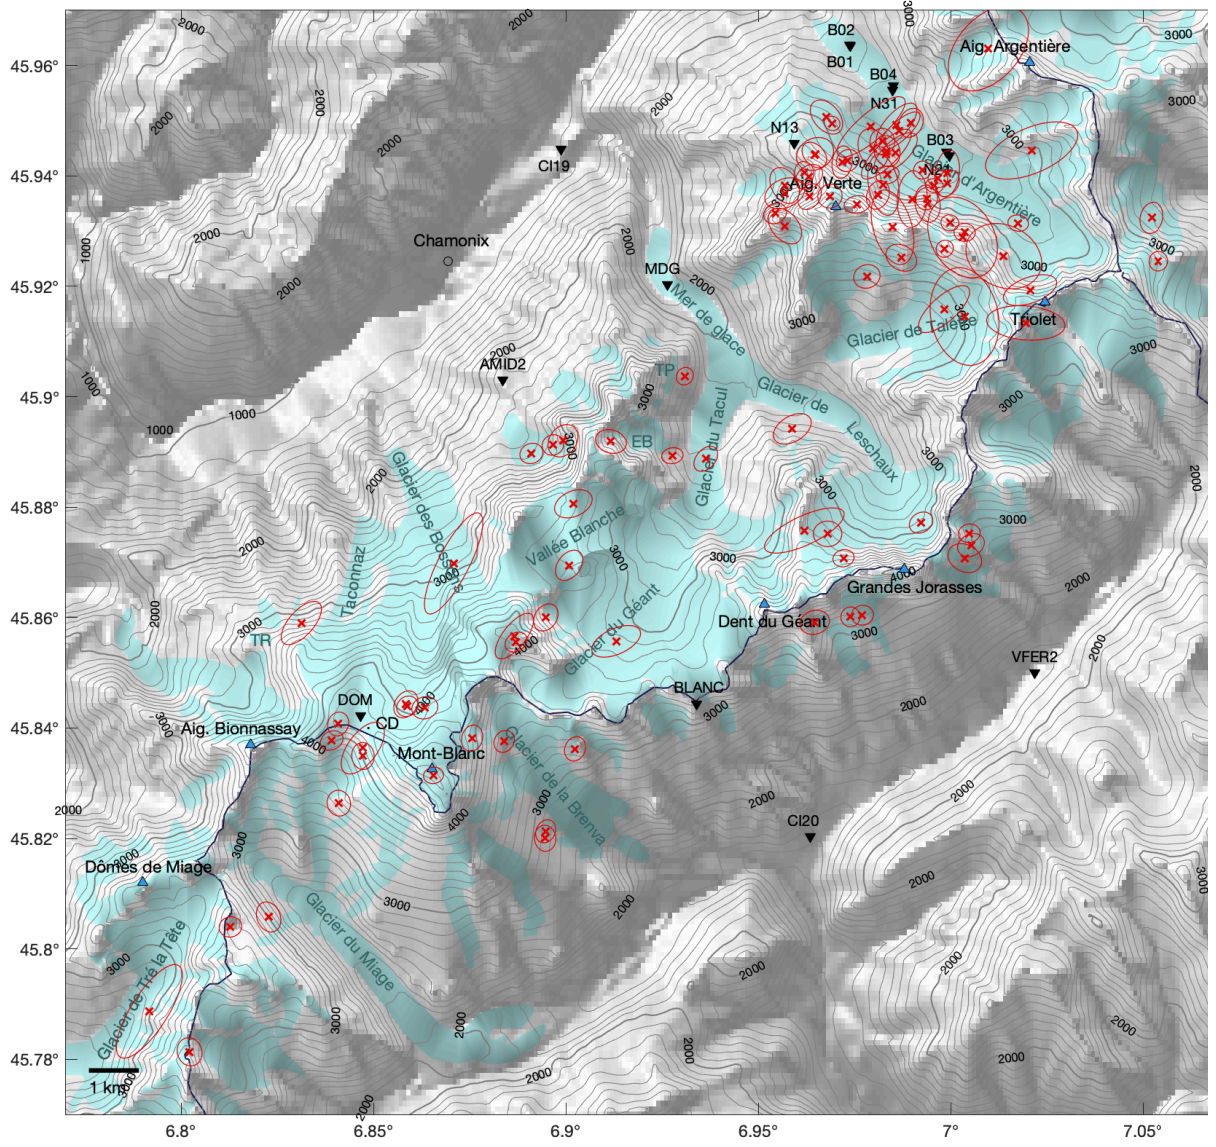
45.96°
45.94°
45.92°
45.9°
45.88°
45.86°
45.84°
45.82°
45.8°
45.78°
6.8°
6.85°
6.9°
6.95°
7°
7.05°
B02
B01
B04
N31
N13
B03
N21
CI19
Aig. Argentière
Aig. Verte
Glacier d'Argentière
Chamonix
MDG
Mer de glace
Glacier de Talèfre
Triolet
AMID2
TP
Glacier de Leschaux
EB
Glacier du Tacul
Glacier des Bossons
Vallée Blanche
Taconnaz
TR
Glacier du Géant
Grandes Jorasses
Dent du Géant
VFER2
DOM
CD
BLANC
Aig. Bionnassay
Mont-Blanc
Glacier de la Brenva
CI20
Dômes de Miage
Glacier de Tré la Tête
Glacier du Miage
1 km
1000
2000
3000
4000